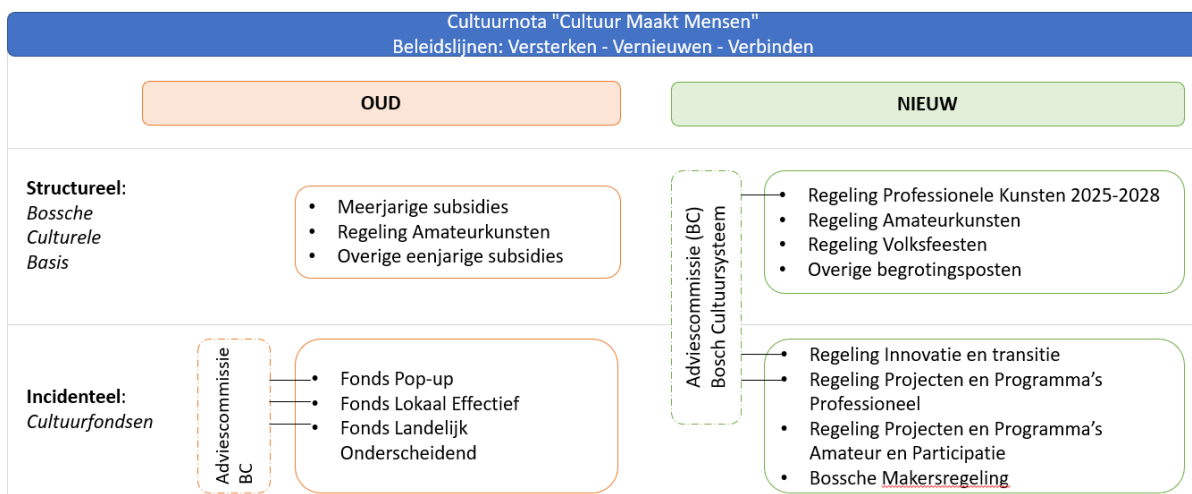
Cultuurnota "Cultuur Maakt Mensen"
Beleidslijnen: Versterken - Vernieuwen - Verbinden

OUD

NIEUW

Structureel:
Bossche
Culturele
Basis

- Meerjarige subsidies
- Regeling Amateurkunsten
- Overige eenjarige subsidies

Adviescommissie (BC)
Bosch Cultuursysteem

- Regeling Professionele Kunsten 2025-2028
- Regeling Amateurkunsten
- Regeling Volksfeesten
- Overige begrotingsposten

Incidenteel:
Cultuurfondsen

Adviescommissie
BC

- Fonds Pop-up
- Fonds Lokaal Effectief
- Fonds Landelijk Onderscheidend

- Regeling Innovatie en transitie
- Regeling Projecten en Programma's Professioneel
- Regeling Projecten en Programma's Amateur en Participatie
- Bossche Makersregeling